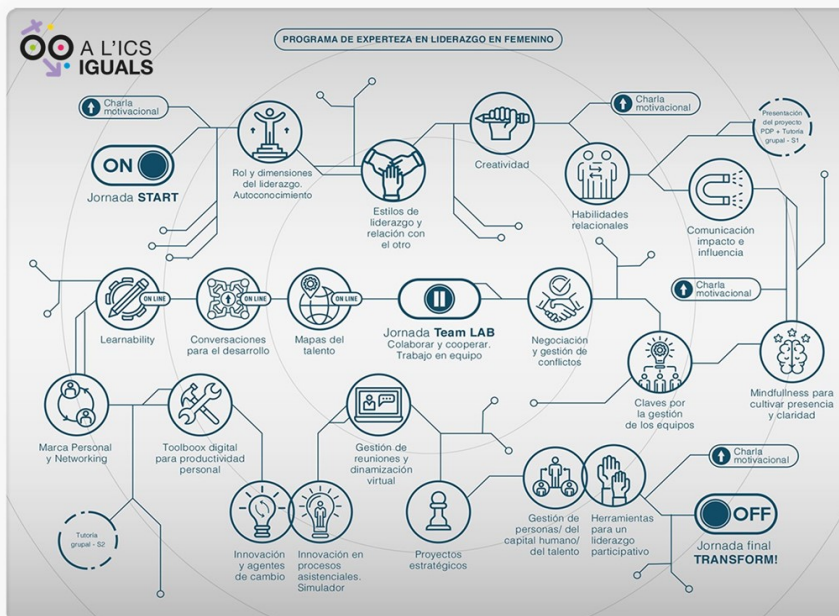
A L'ICS IGUALS

PROGRAMA DE EXPERTEZA EN LIDERAZGO EN FEMENINO

Charla motivacional

ON

Jornada START

Rol y dimensiones del liderazgo. Autoconocimiento

Estilos de liderazgo y relación con el otro

Creatividad

Charla motivacional

Habilidades relacionales

Presentación del proyecto PDP + Tutoría grupal - S1

Comunicación impacto e influencia

ON LINE

Learnability

ON LINE

Conversaciones para el desarrollo

ON LINE

Mapas del talento

Jornada Team LAB
Colaborar y cooperar. Trabajo en equipo

Negociación y gestión de conflictos

Charla motivacional

Mindfullness para cultivar presencia y claridad

Claves por la gestión de los equipos

Marca Personal y Networking

Toolboox digital para productividad personal

Gestión de reuniones y dinamización virtual

Tutoría grupal - S2

Innovación y agentes de cambio

Innovación en procesos asistenciales. Simulador

Proyectos estratégicos

Gestión de personas/ del capital humano/ del talento

Herramientas para un liderazgo participativo

Charla motivacional

OFF

Jornada final TRANSFORM!